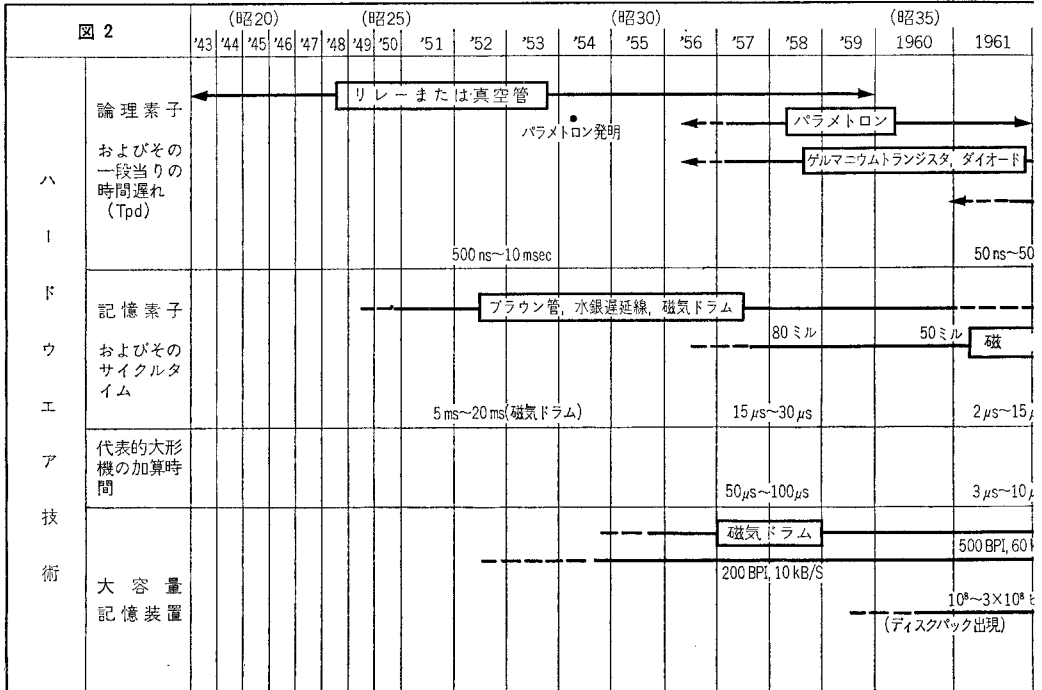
| 図 2 | | (昭20) | | | | | | (昭25) | | | | | (昭30) | | | | | | (昭35) | |
|---|---|---|---|---|---|---|---|---|---|---|---|---|---|---|---|---|---|---|---|---|
| | '43 | '44 | '45 | '46 | '47 | '48 | '49 | '50 | '51 | '52 | '53 | '54 | '55 | '56 | '57 | '58 | '59 | 1960 | 1961 | |

ハードウエア技術

論理素子およびその一段当りの時間遅れ（Tpd）

リレーまたは真空管

パラメトロン発明

パラメトロン

ゲルマニウムトランジスタ，ダイオード

500 ns~10 msec

50 ns~50

記憶素子およびそのサイクルタイム

ブラウン管，水銀遅延線，磁気ドラム

80ミル

50ミル

磁

5 ms~20 ms(磁気ドラム)

15 $\mu$s~30 $\mu$s

2 $\mu$s~15 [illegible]

代表的大形機の加算時間

50 $\mu$s~100 $\mu$s

3 $\mu$s~10 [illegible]

大容量記憶装置

磁気ドラム

500 BPI, 60 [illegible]

200 BPI, 10 kB/S

$10^8$~$3\times10^8$ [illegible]

（ディスクパック出現）